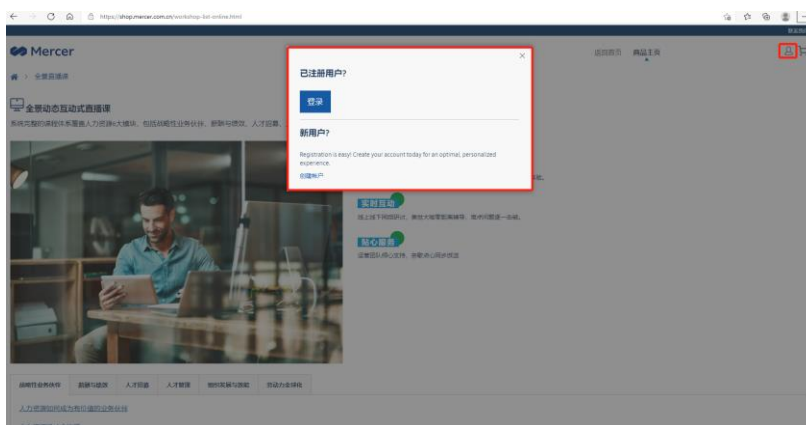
https://shop.mercer.com.cn/workshop-bd-online.html

Mercer

全景直播课

全景动态互动式直播课

系统完整的课程体系覆盖人力资源6大模块，包括战略性业务伙伴、薪酬与绩效、人才目录、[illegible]

已注册用户?

登录

新用户?

Registration is easy! Create your account today for an optimal, personalized experience.

创建账户

实时互动

线上线下同期研讨，兼顾大咖答疑演绎等，既讲问题逐一击破。

贴心服务

设置团队用心支持，添敬启心用长优质

战略性业务伙伴 薪酬与绩效 人才目录 人才管理 组织发展与效能 劳动力全球化

人力资源如何成为有价值的业务伙伴